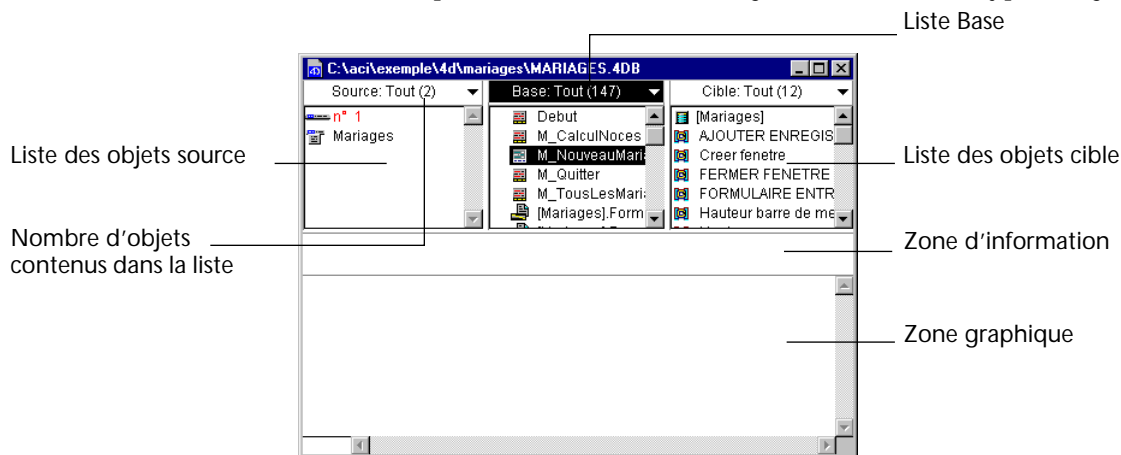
Liste Base

C:\aci\exemple\4d\mariages\MARIAGES.4DB

Source: Tout (2)

Base: Tout (147)

Cible: Tout (12)

n° 1
Mariages

Debut
M_CalculNoces
M_NouveauMaria
M_Quitter
M_TousLesMaria
[Mariages].Form

[Mariages]
AJOUTER ENREGIS
Creer fenetre
FERMER FENETRE
FORMULAIRE ENTR
Hauteur barre de me

Liste des objets source

Liste des objets cible

Nombre d'objets contenus dans la liste

Zone d'information

Zone graphique